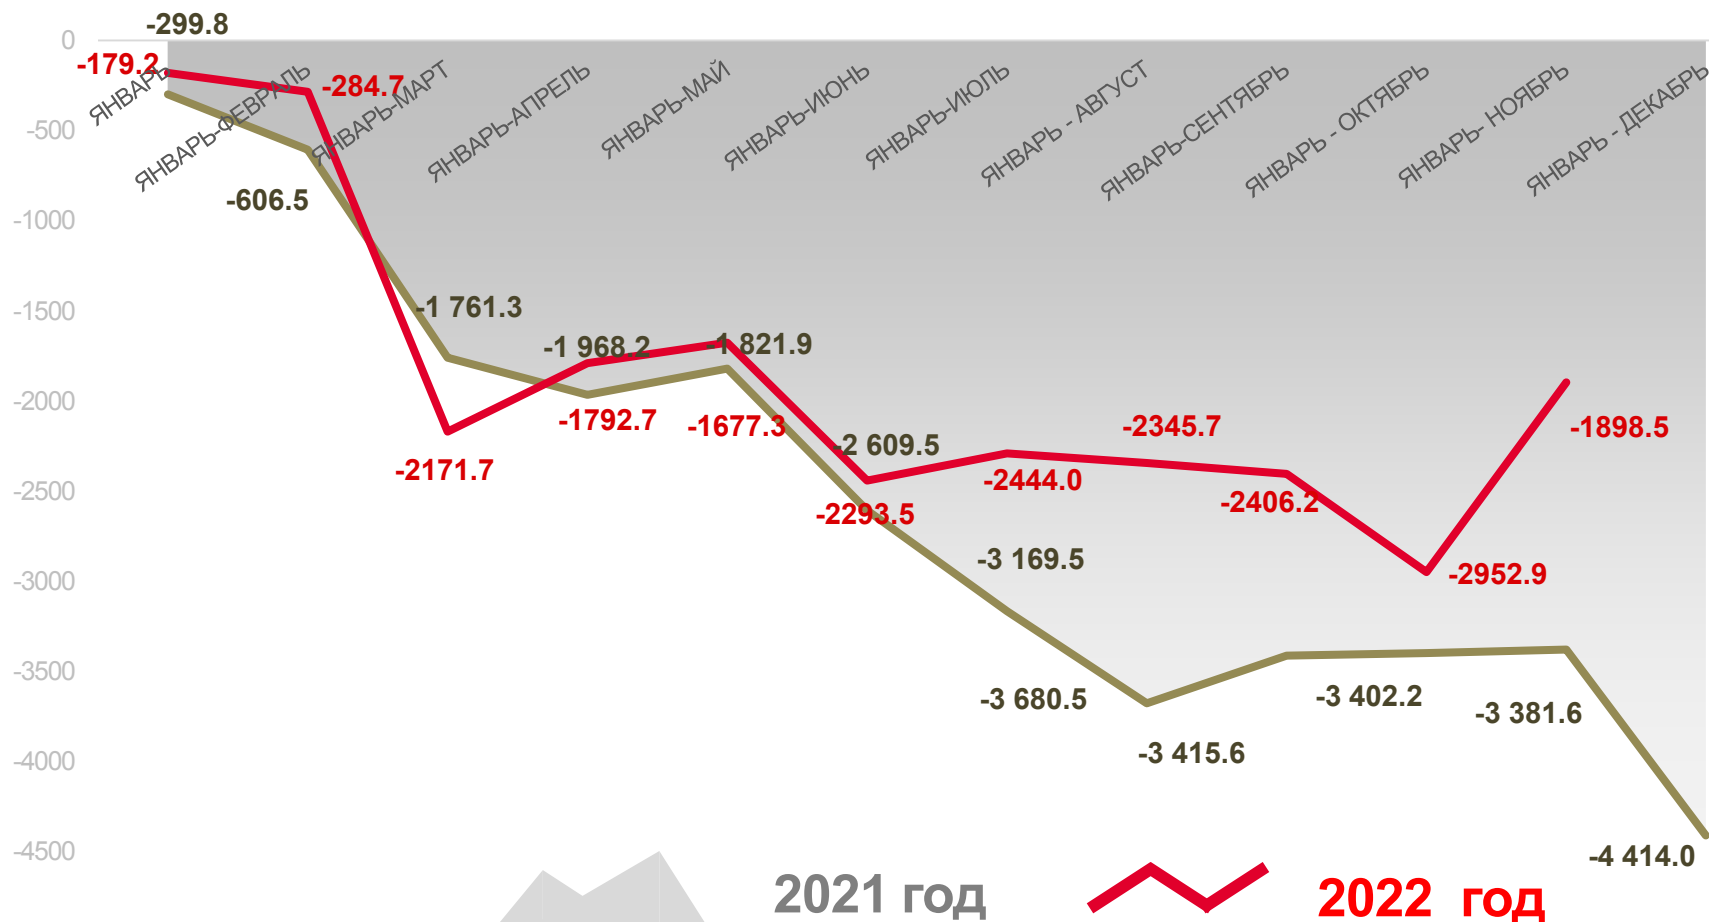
0
-500
-1000
-1500
-2000
-2500
-3000
-3500
-4000
-4500

ЯНВАРЬ
ЯНВАРЬ-ФЕВРАЛЬ
ЯНВАРЬ-МАРТ
ЯНВАРЬ-АПРЕЛЬ
ЯНВАРЬ-МАЙ
ЯНВАРЬ-ИЮНЬ
ЯНВАРЬ-ИЮЛЬ
ЯНВАРЬ - АВГУСТ
ЯНВАРЬ-СЕНТЯБРЬ
ЯНВАРЬ - ОКТЯБРЬ
ЯНВАРЬ- НОЯБРЬ
ЯНВАРЬ - ДЕКАБРЬ

-299.8
-179.2
-284.7
-606.5
-1 761.3
-1 968.2
-1 821.9
-2171.7
-1792.7
-1677.3
-2 609.5
-2293.5
-2444.0
-2345.7
-2406.2
-1898.5
-2952.9
-3 169.5
-3 680.5
-3 415.6
-3 402.2
-3 381.6
-4 414.0

2021 год
2022 год